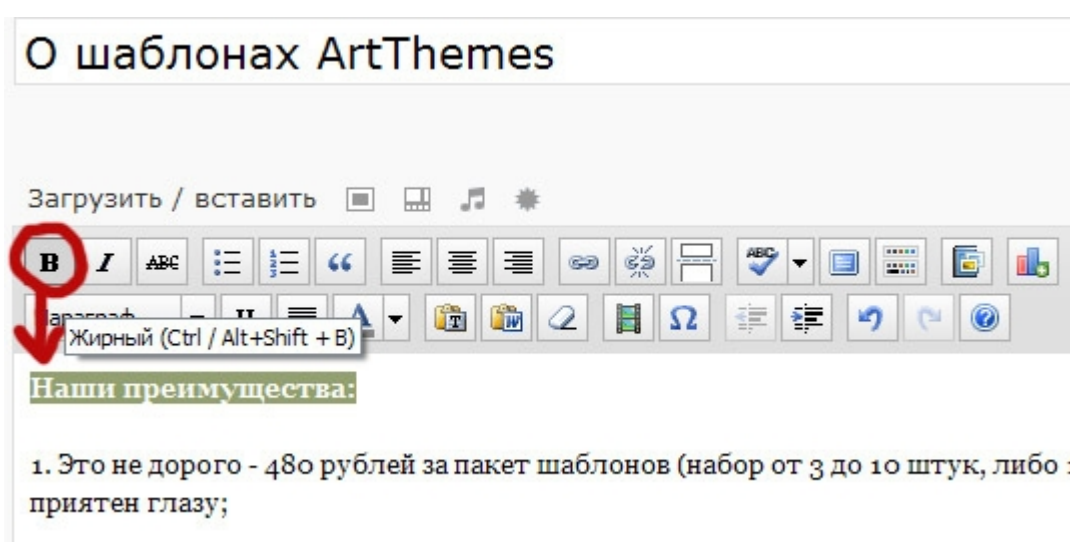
О шаблонах ArtThemes

Загрузить / вставить

B I ABC 66

Параграф U A

Жирный (Ctrl / Alt+Shift + B)

Наши преимущества:

1. Это не дорого - 480 рублей за пакет шаблонов (набор от 3 до 10 штук, либо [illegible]
приятен глазу;